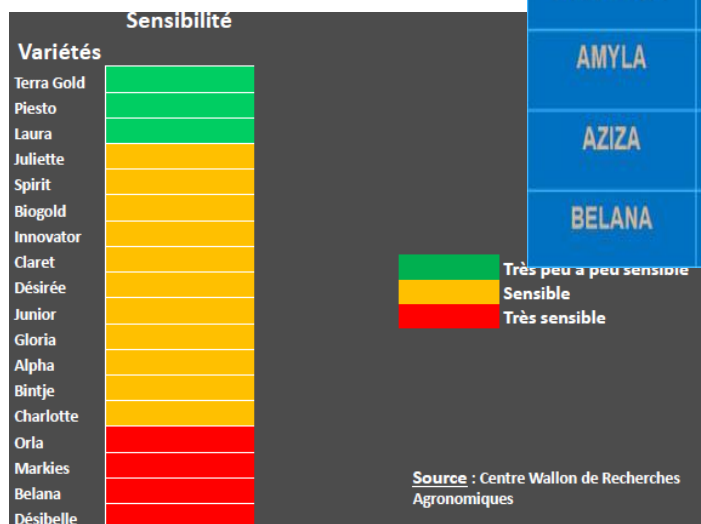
Sensibilité

Variétés

| Variétés |
|---|
| Terra Gold |
| Piesto |
| Laura |
| Juliette |
| Spirit |
| Biogold |
| Innovator |
| Claret |
| Désirée |
| Junior |
| Gloria |
| Alpha |
| Bintje |
| Charlotte |
| Orla |
| Markies |
| Belana |
| Désibelle |

AMYLA

AZIZA

BELANA

Très peu à peu sensible
Sensible
Très sensible

Source : Centre Wallon de Recherches Agronomiques